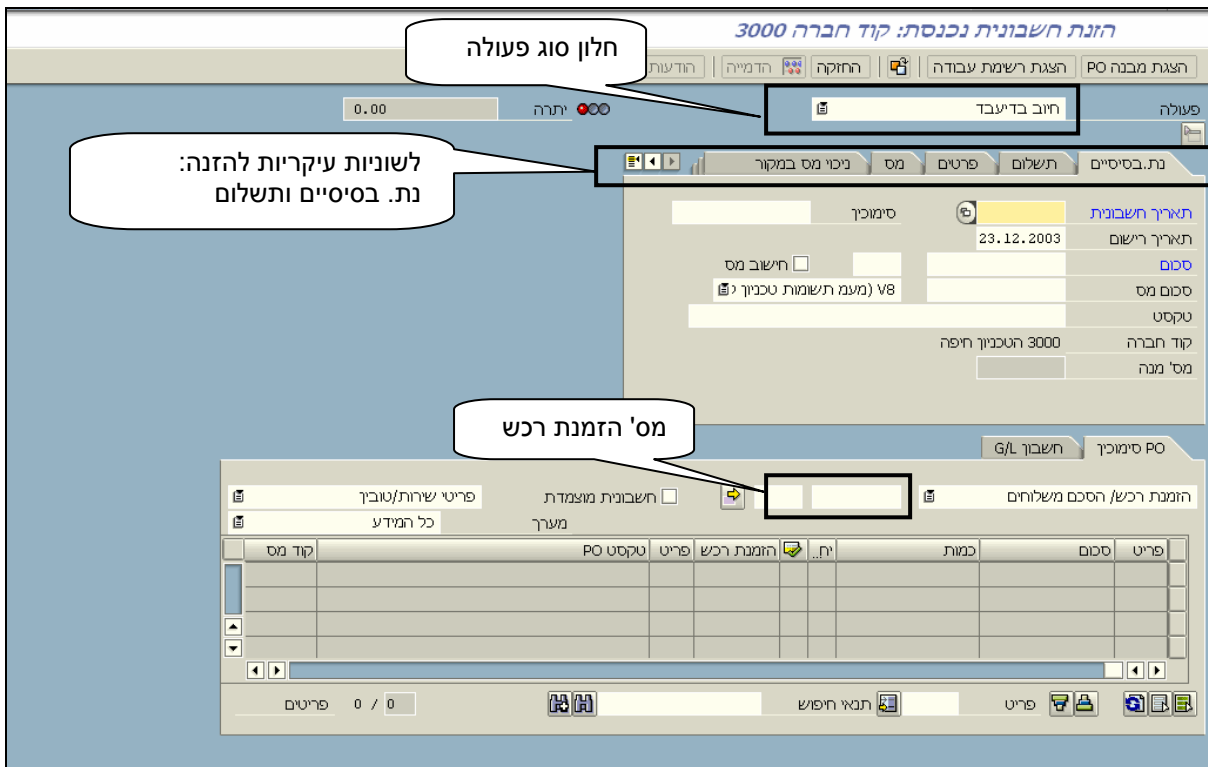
הזנת חשבונית נכנסת: קוד חברה 3000

הצגת מבנה PO | הצגת רשימת עבודה | החזקה | הדמייה | הודעות

חלון סוג פעולה

פעולה | חיוב בדיעבד

יתרה 0.00

לשוניות עיקריות להזנה: נת. בסיסיים ותשלום

נת.בסיסיים | תשלום | פרטים | מס | ניכוי מס במקור

תאריך חשבונית
סימוכין
תאריך רישום 23.12.2003
סכום
חישוב מס
סכום מס
V8 (מעמ תשומות טכניון (
טקסט
קוד חברה 3000 הטכניון חיפה
מס' מנה

מס' הזמנת רכש

PO סימוכין | חשבון G/L

הזמנת רכש/ הסכם משלוחים
חשבונית מוצמדת
פריטי שירות/טובין
מערך
כל המידע

| פריט | סכום | כמות | יח.. | | הזמנת רכש | פריט | טקסט PO | קוד מס |
|---|---|---|---|---|---|---|---|---|
| | | | | | | | | |
| | | | | | | | | |
| | | | | | | | | |
| | | | | | | | | |

פריט
תנאי חיפוש
פריטים 0 / 0